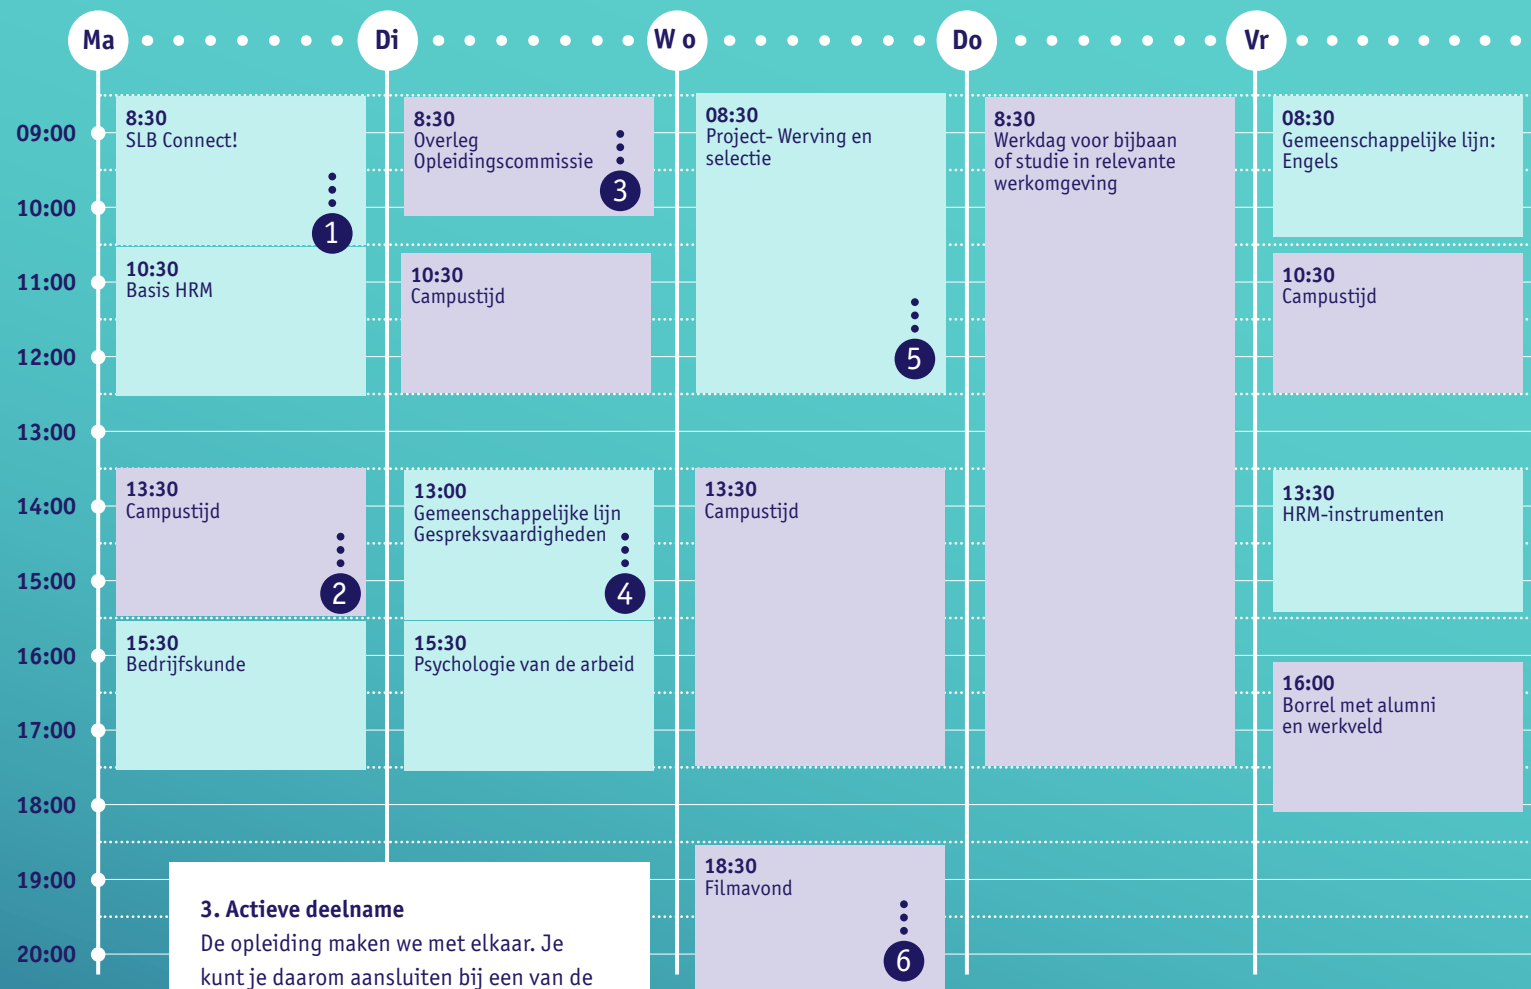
Ma Di Wo Do Vr

09:00
10:00
11:00
12:00
13:00
14:00
15:00
16:00
17:00
18:00
19:00
20:00

8:30
SLB Connect!
1

10:30
Basis HRM

13:30
Campustijd
2

15:30
Bedrijfskunde

8:30
Overleg Opleidingscommissie
3

10:30
Campustijd

13:00
Gemeenschappelijke lijn Gespreksvaardigheden
4

15:30
Psychologie van de arbeid

08:30
Project- Werving en selectie
5

13:30
Campustijd

18:30
Filmavond
6

8:30
Werkdag voor bijbaan of studie in relevante werkomgeving

08:30
Gemeenschappelijke lijn: Engels

10:30
Campustijd

13:30
HRM-instrumenten

16:00
Borrel met alumni en werkveld

3. Actieve deelname
De opleiding maken we met elkaar. Je kunt je daarom aansluiten bij een van de